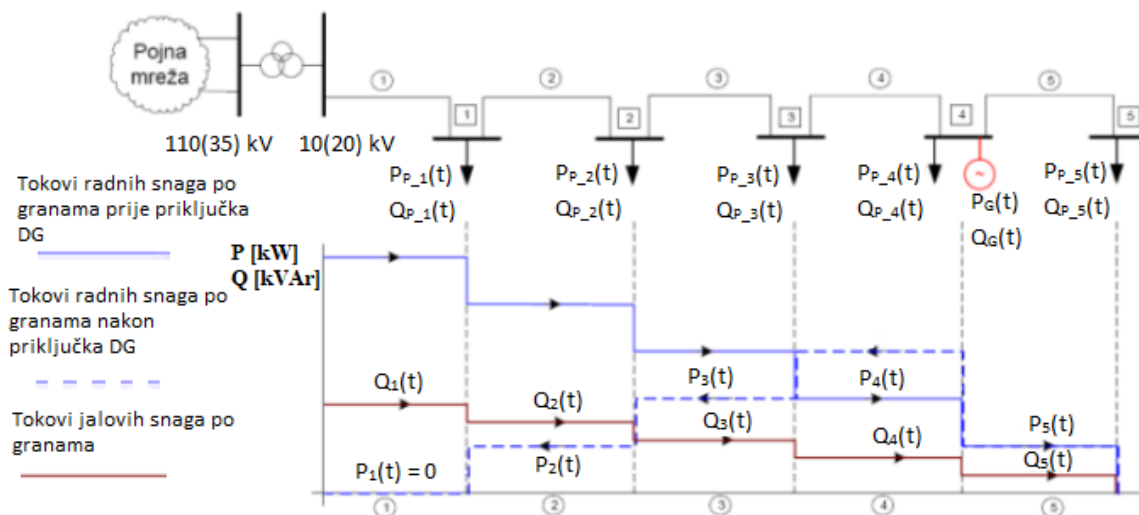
Pojna mreža

110(35) kV

10(20) kV

1

2

3

4

5

1

2

3

4

5

$P_{P\_1}(t)$

$Q_{P\_1}(t)$

$P_{P\_2}(t)$

$Q_{P\_2}(t)$

$P_{P\_3}(t)$

$Q_{P\_3}(t)$

$P_{P\_4}(t)$

$Q_{P\_4}(t)$

$P_G(t)$

$Q_G(t)$

$P_{P\_5}(t)$

$Q_{P\_5}(t)$

Tokovi radnih snaga po granama prije priključka DG

Tokovi radnih snaga po granama nakon priključka DG

Tokovi jalovih snaga po granama

P [kW]
Q [kVAr]

$Q_1(t)$

$Q_2(t)$

$P_3(t)$

$Q_3(t)$

$P_4(t)$

$Q_4(t)$

$P_5(t)$

$Q_5(t)$

$P_1(t) = 0$

$P_2(t)$

1

2

3

4

5